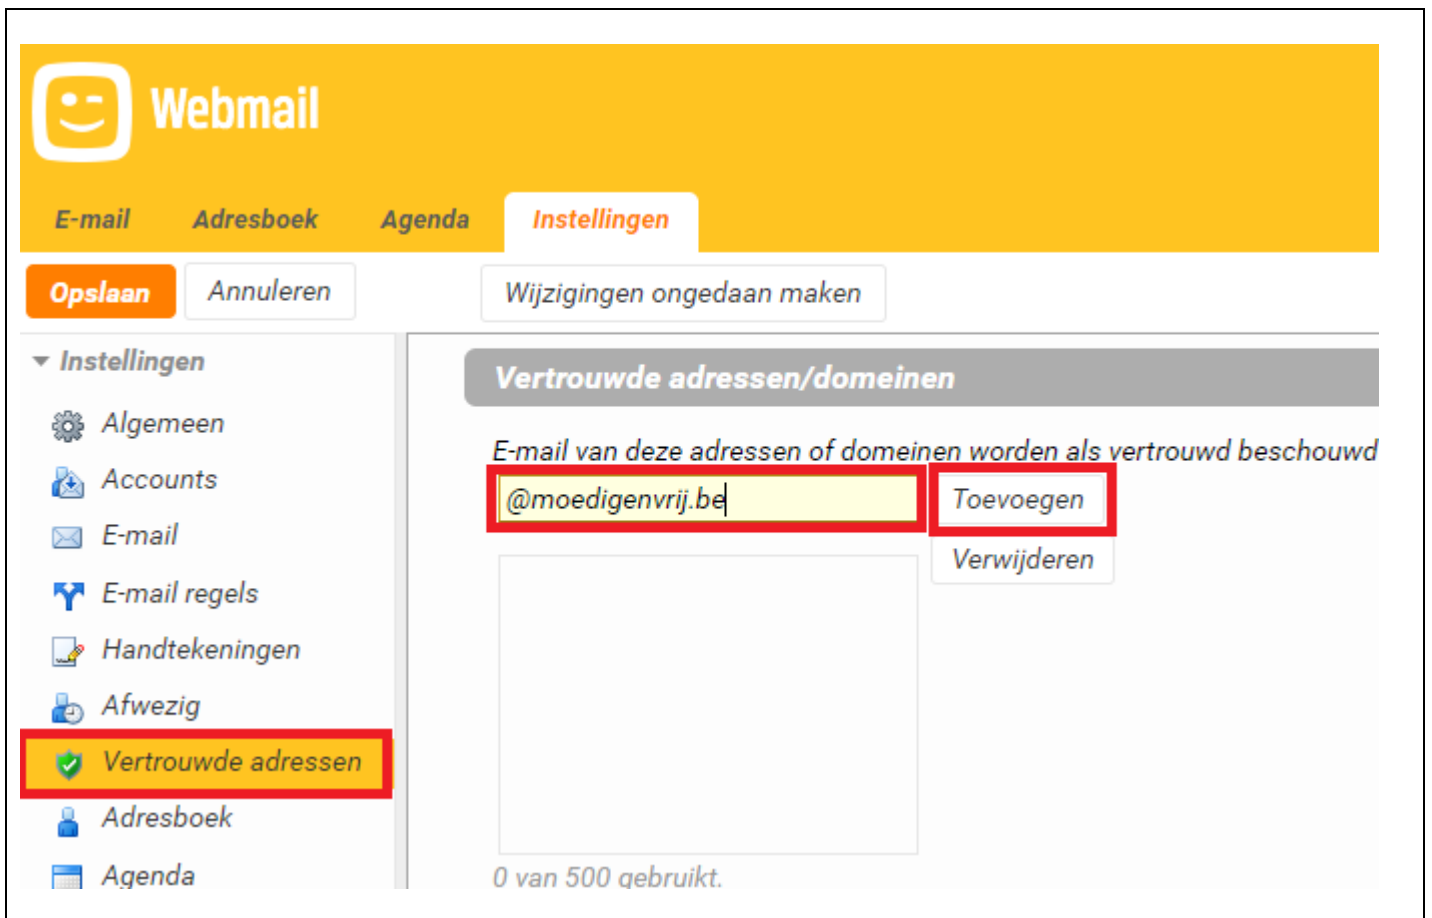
Webmail

E-mail Adresboek Agenda Instellingen

Opslaan Annuleren Wijzigingen ongedaan maken

Instellingen
Algemeen
Accounts
E-mail
E-mail regels
Handtekeningen
Afwezig
Vertrouwde adressen
Adresboek
Agenda

Vertrouwde adressen/domeinen

E-mail van deze adressen of domeinen worden als vertrouwd beschouwd

@moedigenvrij.be

Toevoegen

Verwijderen

0 van 500 gebruikt.